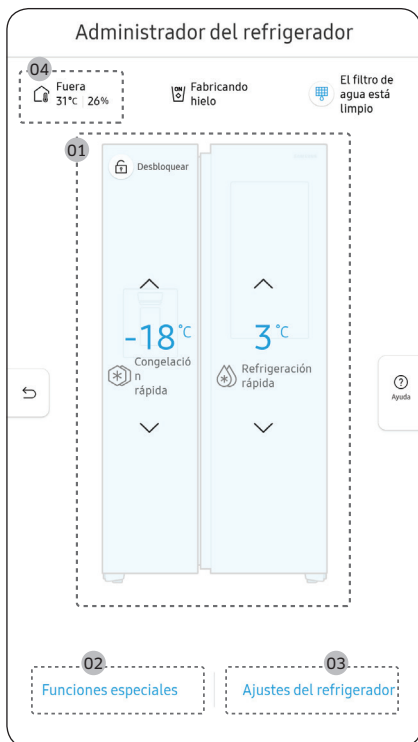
Administrador del refrigerador

04
Fuera
31°C | 26%

Fabricando hielo

El filtro de agua está limpio

01

Desbloquear

-18 °C

Congelació
n
rápida

3 °C

Refrigeración
rápida

Ayuda

02
Funciones especiales

03
Ajustes del refrigerador